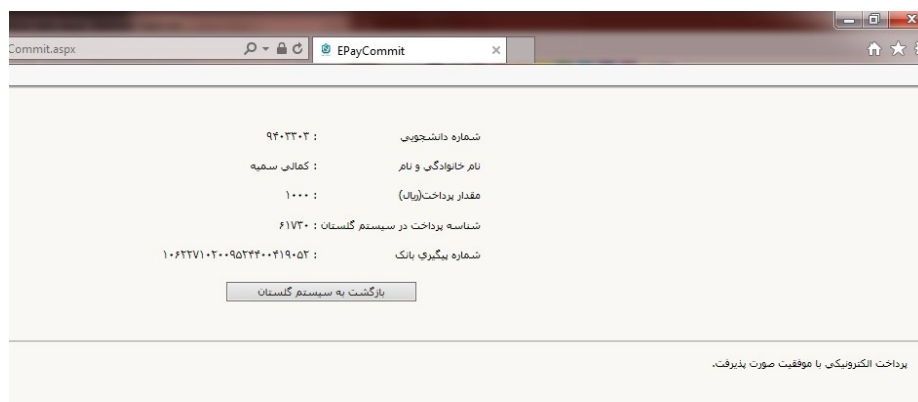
Commit.aspx
EPayCommit

شماره دانشجويي : ۹۴۰۳۳۰۳
نام خانوادگي و نام : كمالي سميه
مقدار پرداخت(ريال) : ۱۰۰۰
شناسه پرداخت در سيستم گلستان : ۶۱۷۳۰
شماره پيگيري بانك : ۱۰۶۲۲۷۱۰۲۰۰۹۵۲۴۴۰۰۴۱۹۰۵۲

بازگشت به سيستم گلستان

پرداخت الكترونيكي با موفقيت صورت پذيرفت.